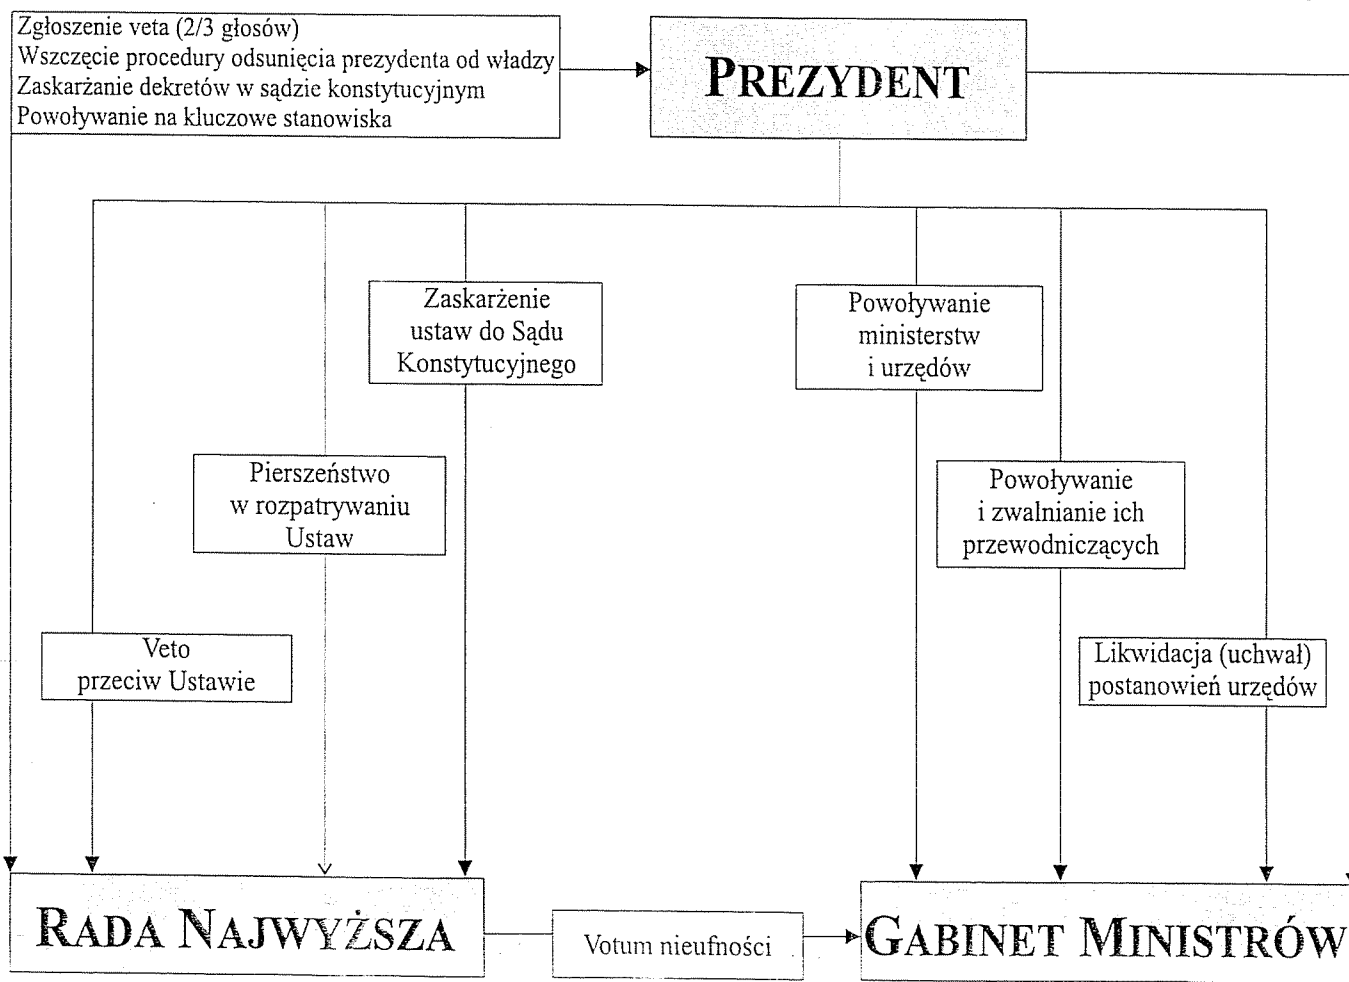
Zgłoszenie veta (2/3 głosów)
Wszczęcie procedury odsunięcia prezydenta od władzy
Zaskarżanie dekretów w sądzie konstytucyjnym
Powoływanie na kluczowe stanowiska

PREZYDENT

Zaskarżenie ustaw do Sądu Konstytucyjnego

Powoływanie ministerstw i urzędów

Pierszeństwo w rozpatrywaniu Ustaw

Powoływanie i zwalnianie ich przewodniczących

Veto przeciw Ustawie

Likwidacja (uchwał) postanowień urzędów

RADA NAJWYŻSZA

Votum nieufności

GABINET MINISTRÓW